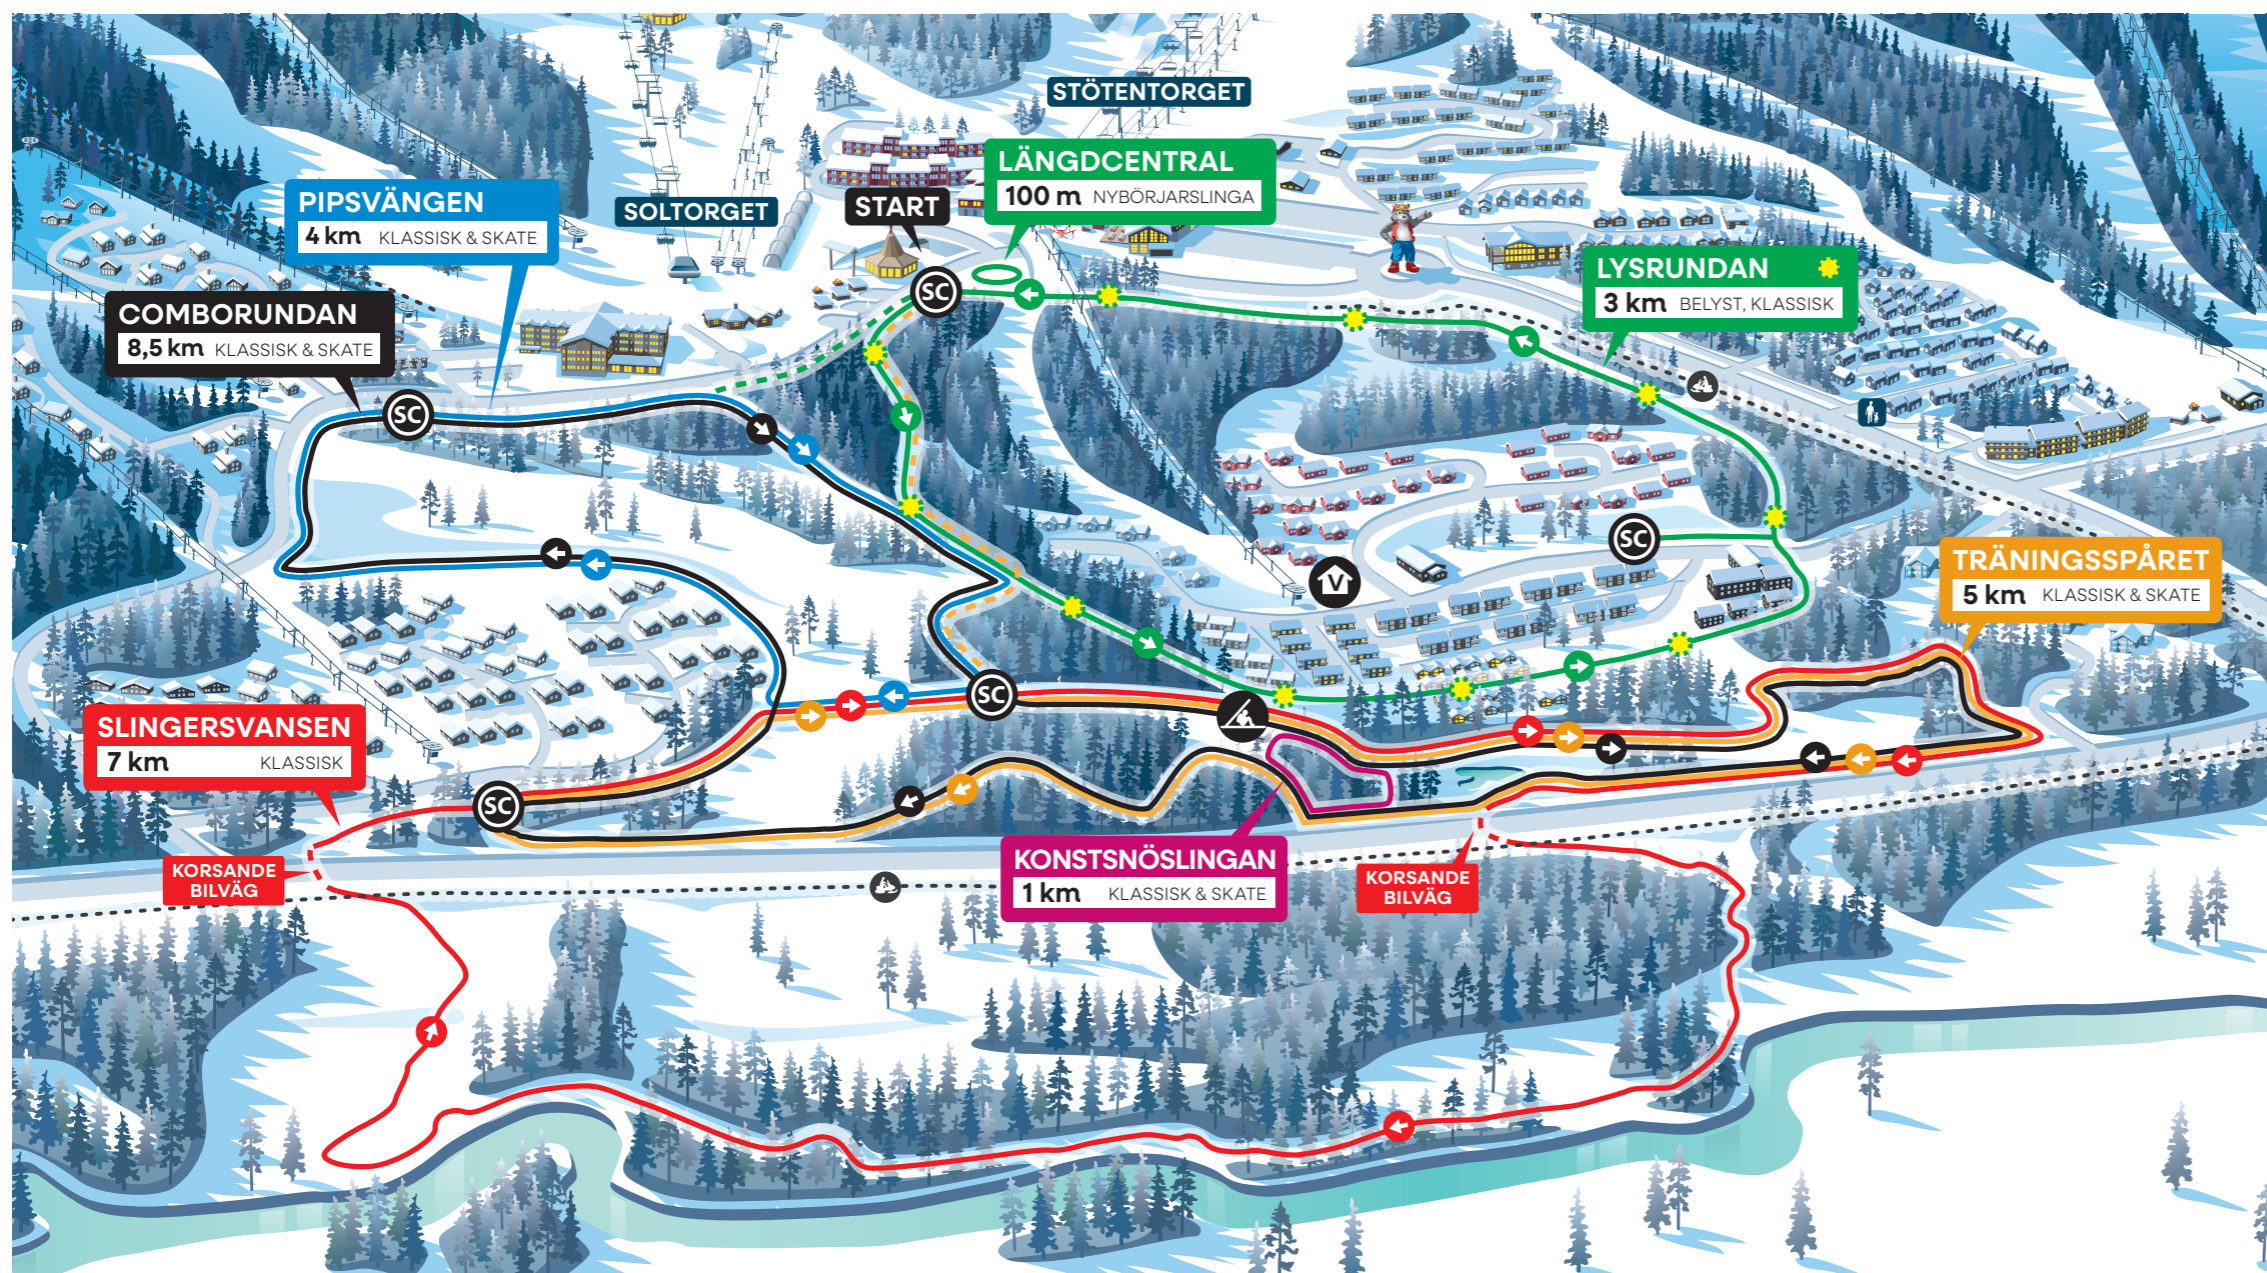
STÖTENTORGET

LÄNGDCENTRAL
100 m NYBÖRJARSLINGA

SOLTORGET

START

PIPSVÄNGEN
4 km KLASSISK & SKATE

COMBORUNDAN
8,5 km KLASSISK & SKATE

LYSRUNDAN
3 km BELYST, KLASSISK

SC

SC

SC

SC

SC

V

TRÄNINGSSPÅRET
5 km KLASSISK & SKATE

SLINGERSVANSEN
7 km KLASSISK

KONSTSNÖSLINGAN
1 km KLASSISK & SKATE

KORSANDE BILVÄG

KORSANDE BILVÄG